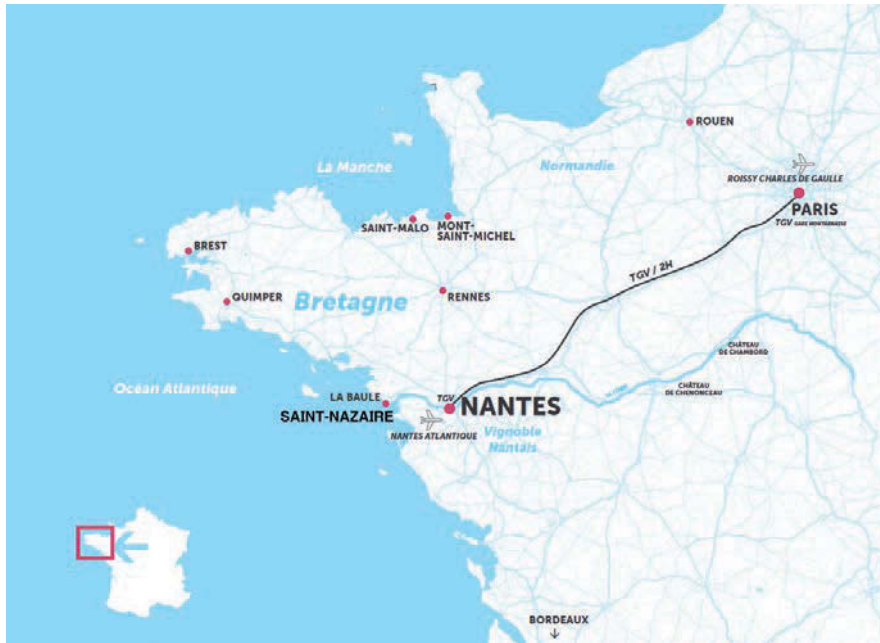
ROUEN

La Manche

Normandie

ROISSY CHARLES DE GAULLE

PARIS

TGV GARE MONTPARNASSE

SAINT-MALO

MONT-SAINT-MICHEL

BREST

TGV / 2H

QUIMPER

Bretagne

RENNES

CHÂTEAU DE CHAMBORD

CHÂTEAU DE CHENONCEAU

Océan Atlantique

LA BAULE

SAINT-NAZAIRE

TGV

NANTES

NANTES ATLANTIQUE

Vignoble Nantais

BORDEAUX